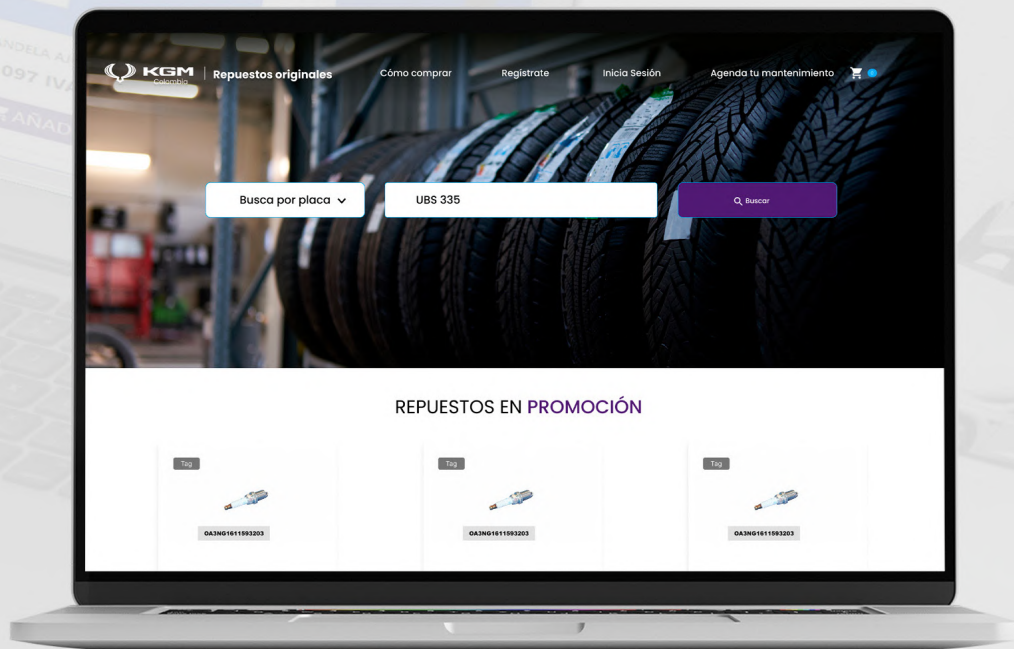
KGM Colombia | Repuestos originales

Cómo comprar Registrate Inicia Sesión Agenda tu mantenimiento

Busca por placa

UBS 335

Buscar

REPUESTOS EN PROMOCIÓN

Tag

OA3NG1611593203

Tag

OA3NG1611593203

Tag

OA3NG1611593203